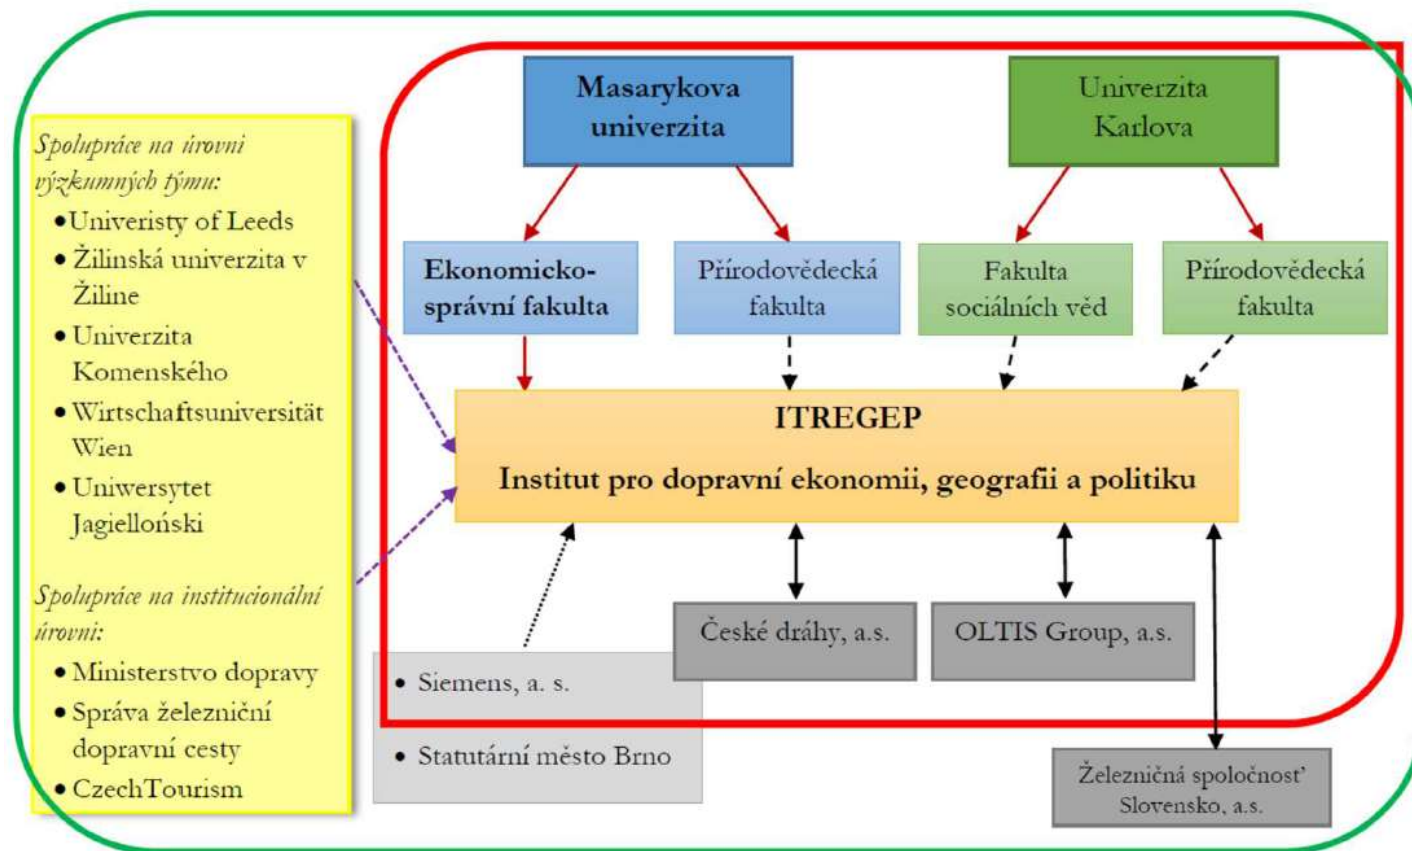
Spolupráce na úrovni výzkumných týmu:
• Univeristy of Leeds
• Žilinská univerzita v Žiline
• Univerzita Komenského
• Wirtschaftsuniversität Wien
• Uniwersytet Jagielloński

Spolupráce na institucionální úrovni:
• Ministerstvo dopravy
• Správa železniční dopravní cesty
• CzechTourism

Masarykova univerzita

Univerzita Karlova

Ekonomicko-správní fakulta

Přírodovědecká fakulta

Fakulta sociálních věd

Přírodovědecká fakulta

ITREGEP

Institut pro dopravní ekonomii, geografii a politiku

České dráhy, a.s.

OLTIS Group, a.s.

• Siemens, a. s.

• Statutární město Brno

Železničná spoločnosť Slovensko, a.s.